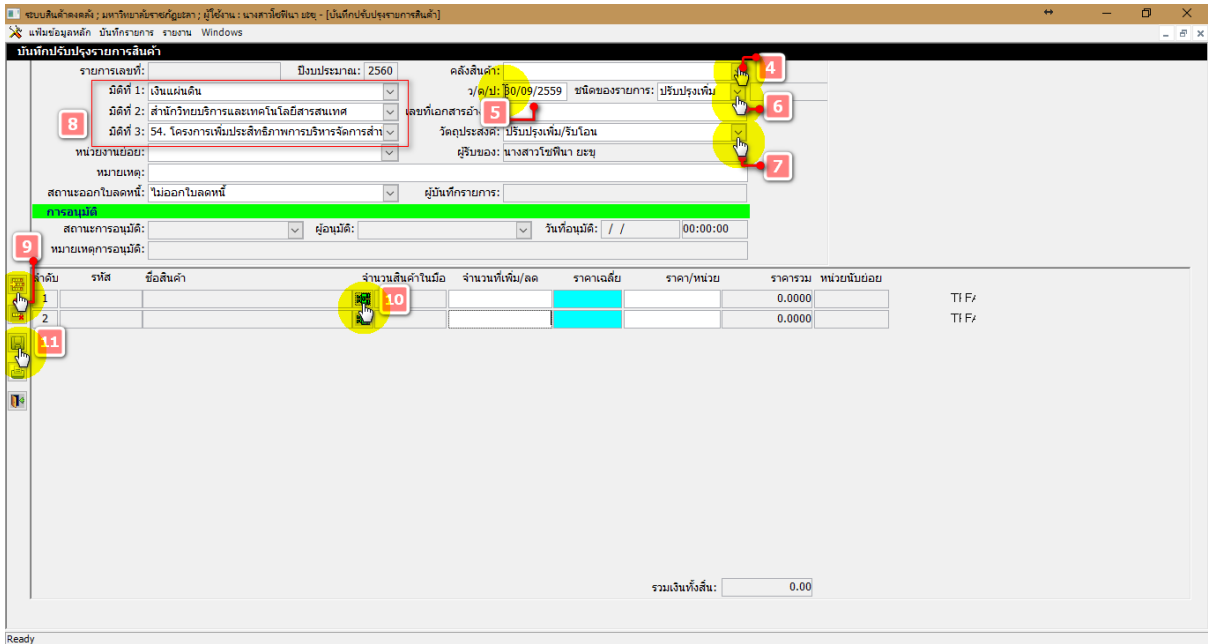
ระบบสินค้าคงคลัง ; มหาวิทยาลัยราชภัฏยะลา ; ผู้ใช้งาน : นางสาวโชฟีนา ยะขุ - [บันทึกปรับปรุงรายการสินค้า]

แฟ้มข้อมูลหลัก บันทึกรายการ รายงาน Windows

บันทึกปรับปรุงรายการสินค้า

รายการเลขที่:
ปีงบประมาณ: 2560
คลังสินค้า:
4

มิติที่ 1: เงินแผ่นดิน
ว/ด/ป: 30/09/2559
ชนิดของรายการ: ปรับปรุงเพิ่ม
6

มิติที่ 2: สำนักวิทยบริการและเทคโนโลยีสารสนเทศ
เลขที่เอกสารอ้าง
5

8
มิติที่ 3: 54. โครงการเพิ่มประสิทธิภาพการบริหารจัดการสำน
วัตถุประสงค์: ปรับปรุงเพิ่ม/รับโอน

หน่วยงานย่อย:
ผู้รับของ: นางสาวโชฟีนา ยะขุ
7

หมายเหตุ:

สถานะออกใบลดหนี้: ไม่ออกใบลดหนี้
ผู้บันทึกรายการ:

การอนุมัติ

สถานะการอนุมัติ:
ผู้อนุมัติ:
วันที่อนุมัติ: / /
00:00:00

หมายเหตุการอนุมัติ:

9

| ลำดับ | รหัส | ชื่อสินค้า | จำนวนสินค้าในมือ | จำนวนที่เพิ่ม/ลด | ราคาเฉลี่ย | ราคา/หน่วย | ราคารวม | หน่วยนับย่อย | |
|---|---|---|---|---|---|---|---|---|---|
| 1 | | | 10 | | | | 0.0000 | | TI FA |
| 2 | | | | | | | 0.0000 | | TI FA |

11

รวมเงินทั้งสิ้น: 0.00

Ready